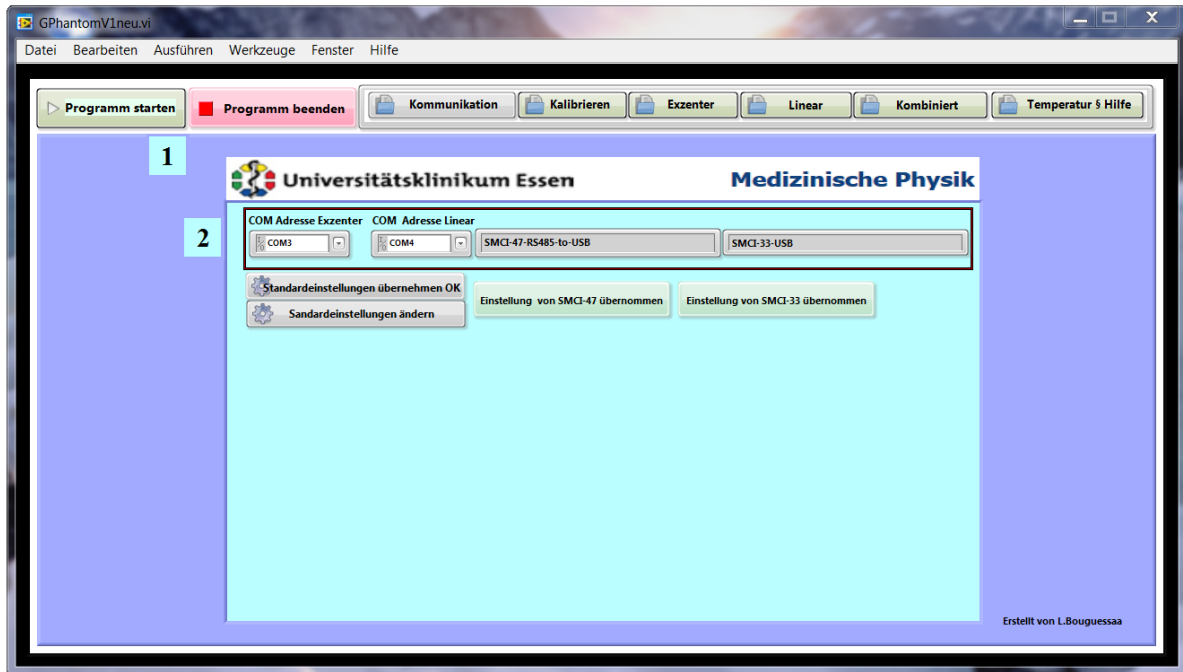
GPhantomV1neu.vi

Datei Bearbeiten Ausführen Werkzeuge Fenster Hilfe

Programm starten

Programm beenden

Kommunikation

Kalibrieren

Exzenter

Linear

Kombiniert

Temperatur § Hilfe

1

Universitätsklinikum Essen

Medizinische Physik

2

COM Adresse Exzenter

COM Adresse Linear

COM3

COM4

SMCI-47-RS485-to-USB

SMCI-33-USB

Standardeinstellungen übernehmen OK

Sandardeinstellungen ändern

Einstellung von SMCI-47 übernommen

Einstellung von SMCI-33 übernommen

Erstellt von L.Bouguessaa